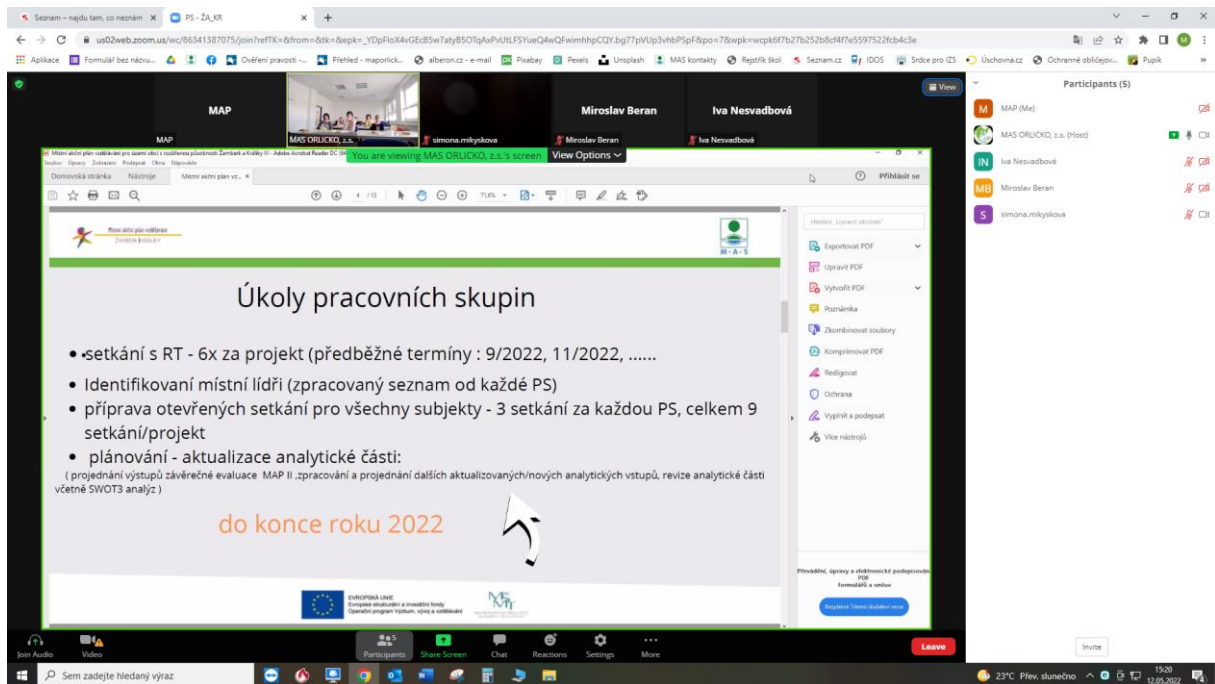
Seznam – najdu tam, co neznám × PS - ŽA_KR × +

us02web.zoom.us/wc/86341387075/join?refTK=&from=&tk=&epk=_YDpFloX4vGEcB5w7atyB5OTqAxPvUtLFSYueQ4wQFwimhhpCQY.bg77pVUp3vhbPSpF&po=7&wpk=wcpk6f7b27b252b8cf4f7e5597522fcb4c3e

Aplikace Formulář bez názvu... Ověření pravosti -... Přehled - maporlick... alberon.cz - e-mail Pixabay Pexels Unsplash MAS kontakty Rejstřík škol Seznam.cz IDOS Srdce pro IZS Úschovna.cz Ochranné obličejov... Pupík

View

MAP | MAS ORLICKO, z.s. | simona.mikyskova | Miroslav Beran | Iva Nesvadbová

You are viewing MAS ORLICKO, z.s.'s screen View Options

Místní akční plán vzdělávání pro území obcí s rozšířenou působností Žamberk a Králíky III - Adobe Acrobat Reader DC

Soubor Úpravy Zobrazení Podepsat Okno Nápověda

Domovská stránka Nástroje Místní akční plán vz... ×

Přihlásit se

4 /13 71,6%

Místní akční plán vzdělávání ŽAMBERK KRÁLÍKY

M-A-S

Úkoly pracovních skupin

• setkání s RT - 6x za projekt (předběžné termíny : 9/2022, 11/2022, ……
• Identifikovaní místní lídři (zpracovaný seznam od každé PS)
• příprava otevřených setkání pro všechny subjekty - 3 setkání za každou PS, celkem 9 setkání/projekt
• plánování - aktualizace analytické části:
( projednání výstupů závěrečné evaluace MAP II ,zpracování a projednání dalších aktualizovaných/nových analytických vstupů, revize analytické části včetně SWOT3 analýz )

do konce roku 2022

EVROPSKÁ UNIE Evropské strukturální a investiční fondy Operační program Výzkum, vývoj a vzdělávání

Hledání „Upravit stránku"
Exportovat PDF
Upravit PDF
Vytvořit PDF
Poznámka
Zkombinovat soubory
Komprimovat PDF
Redigovat
Ochrana
Vyplnit a podepsat
Více nástrojů

Převádění, úpravy a elektronické podepisování PDF formulářů a smluv

Bezplatné 7denní zkušební verze

Participants (5)
MAP (Me)
MAS ORLICKO, z.s. (Host)
Iva Nesvadbová
Miroslav Beran
simona.mikyskova

Invite

Join Audio Video Participants 5 Share Screen Chat Reactions Settings More Leave

Sem zadejte hledaný výraz

23°C Přev. slunečno 15:20 12.05.2022